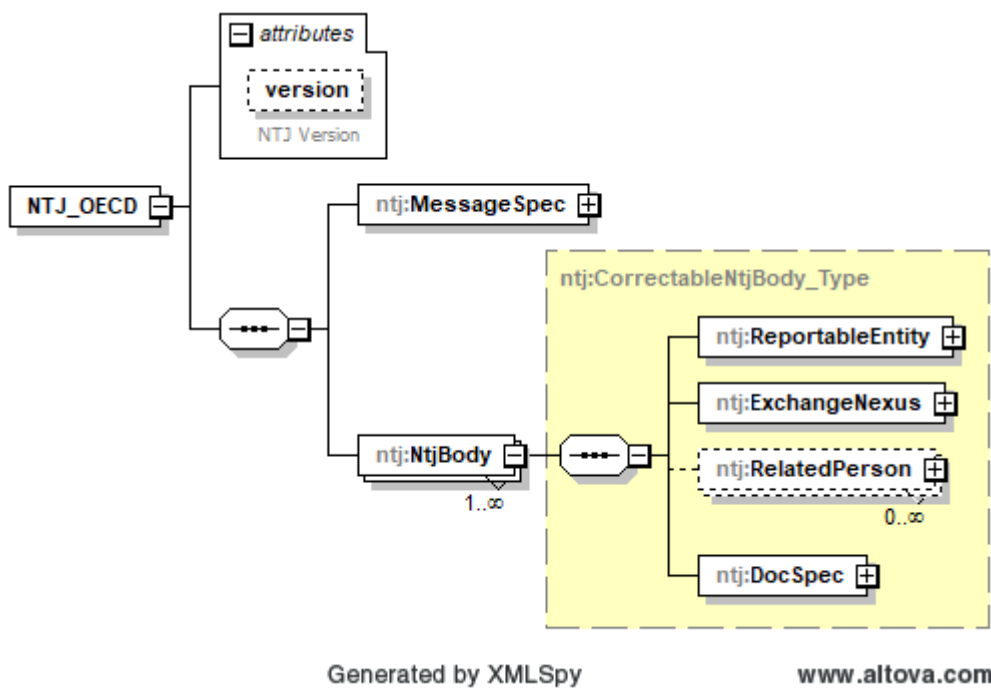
attributes

version

NTJ Version

NTJ_OECD

ntj:MessageSpec

ntj:CorrectableNtjBody_Type

ntj:ReportableEntity

ntj:ExchangeNexus

ntj:NtjBody

1..∞

ntj:RelatedPerson

0..∞

ntj:DocSpec

Generated by XMLSpy

www.altova.com